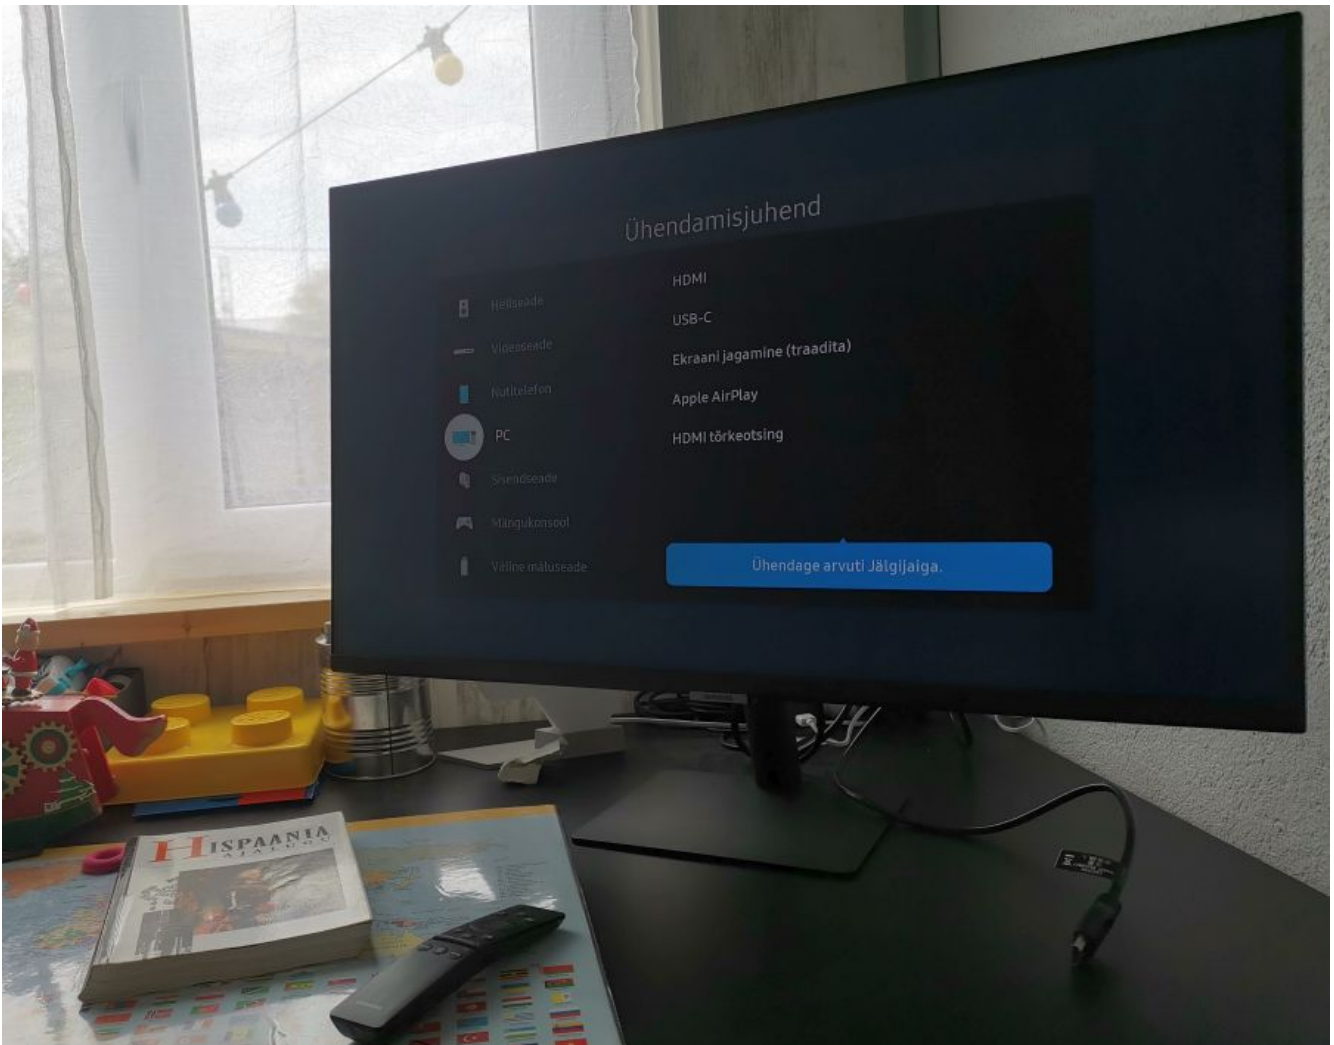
Ühendamisjuhend

Heliseade

Videoseade

Nutitelefon

PC

Sisendseade

Mängukonsool

Väline mäluseade

HDMI

USB-C

Ekraani jagamine (traadita)

Apple AirPlay

HDMI tõrkeotsing

Ühendage arvuti Jälgijaiga.

HISPAANIA AJALUGU